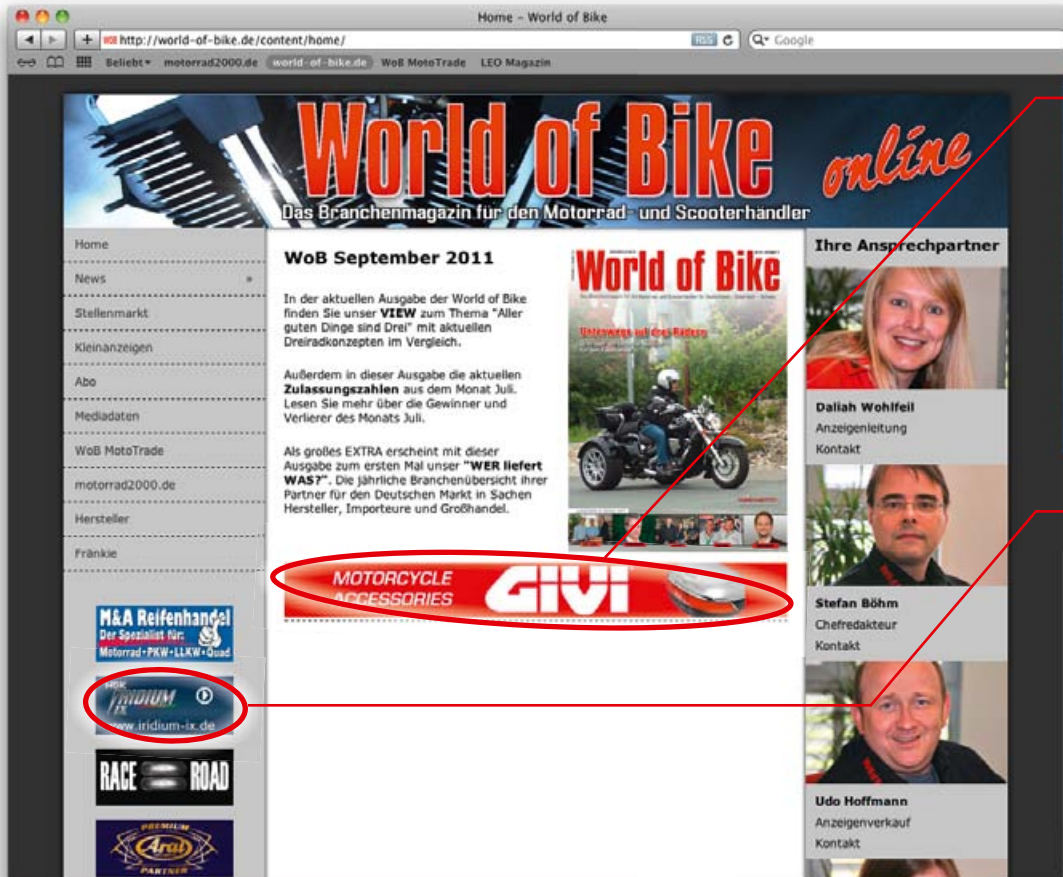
Home – World of Bike

http://world-of-bike.de/content/home/ RSS Google

Beliebt motorrad2000.de world-of-bike.de WoB MotoTrade LEO Magazin

World of Bike online

Das Branchenmagazin für den Motorrad- und Scooterhändler

Home
News
Stellenmarkt
Kleinanzeigen
Abo
Mediadaten
WoB MotoTrade
motorrad2000.de
Hersteller
Fränkie

M&A Reifenhandel Der Spezialist für: Motorrad • PKW • LLKW • Quad

IRIDIUM www.iridium-ix.de

RACE ROAD

PREMIUM Arai PARTNER

WoB September 2011

In der aktuellen Ausgabe der World of Bike finden Sie unser **VIEW** zum Thema "Aller guten Dinge sind Drei" mit aktuellen Dreiradkonzepten im Vergleich.

Außerdem in dieser Ausgabe die aktuellen **Zulassungszahlen** aus dem Monat Juli. Lesen Sie mehr über die Gewinner und Verlierer des Monats Juli.

Als großes EXTRA erscheint mit dieser Ausgabe zum ersten Mal unser **"WER liefert WAS?"**. Die jährliche Branchenübersicht ihrer Partner für den Deutschen Markt in Sachen Hersteller, Importeure und Großhandel.

World of Bike

Unterwegs auf drei Rädern

MOTORCYCLE ACCESSORIES GIVI

Ihre Ansprechpartner

Daliah Wohlfeil
Anzeigenleitung
Kontakt

Stefan Böhm
Chefredakteur
Kontakt

Udo Hoffmann
Anzeigenverkauf
Kontakt